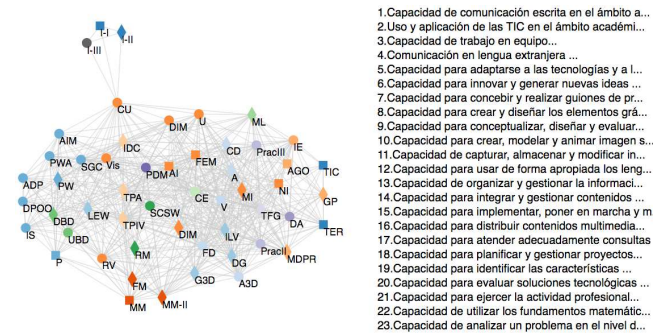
I-I
I-II
I-III
CU
DIM
U
ML
AIM
IDC
CD
PracIII
IE
PWA
SGC
Vis
FEM
AGO
TIC
PW
PDM
AI
A
NI
ADP
TPA
CE
MI
GP
DPOO
DBD
LEW
SCSW
V
TFG
DA
IS
TPIV
DIM
ILV
TER
UBD
FD
PracII
P
RM
G3D
DG
MDPR
RV
A3D
FM
MM
MM-II

1.Capacidad de comunicación escrita en el ámbito a...
2.Uso y aplicación de las TIC en el ámbito académi...
3.Capacidad de trabajo en equipo...
4.Comunicación en lengua extranjera ...
5.Capacidad para adaptarse a las tecnologías y a l...
6.Capacidad para innovar y generar nuevas ideas ...
7.Capacidad para concebir y realizar guiones de pr...
8.Capacidad para crear y diseñar los elementos grá...
9.Capacidad para conceptualizar, diseñar y evaluar...
10.Capacidad para crear, modelar y animar imagen s...
11.Capacidad de capturar, almacenar y modificar in...
12.Capacidad para usar de forma apropiada los leng...
13.Capacidad de organizar y gestionar la informaci...
14.Capacidad para integrar y gestionar contenidos ...
15.Capacidad para implementar, poner en marcha y m
16.Capacidad para distribuir contenidos multimedia...
17.Capacidad para atender adecuadamente consultas
18.Capacidad para planificar y gestionar proyectos...
19.Capacidad para identificar las características ...
20.Capacidad para evaluar soluciones tecnológicas ...
21.Capacidad para ejercer la actividad profesional...
22.Capacidad de utilizar los fundamentos matemátic...
23.Capacidad de analizar un problema en el nivel d...